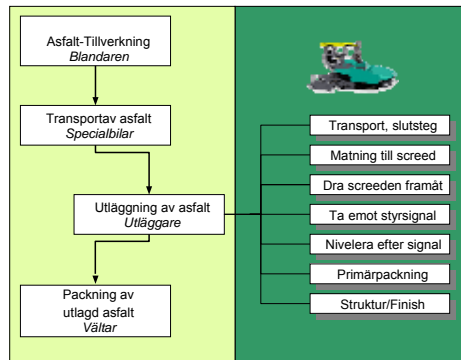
Asfalt-Tillverkning
*Blandaren*

Transportav asfalt
*Specialbilar*

Utläggning av asfalt
*Utläggare*

Packning av utlagd asfalt
*Vältar*

Transport, slutsteg

Matning till screed

Dra screeden framåt

Ta emot styrsignal

Nivelera efter signal

Primärpackning

Struktur/Finish